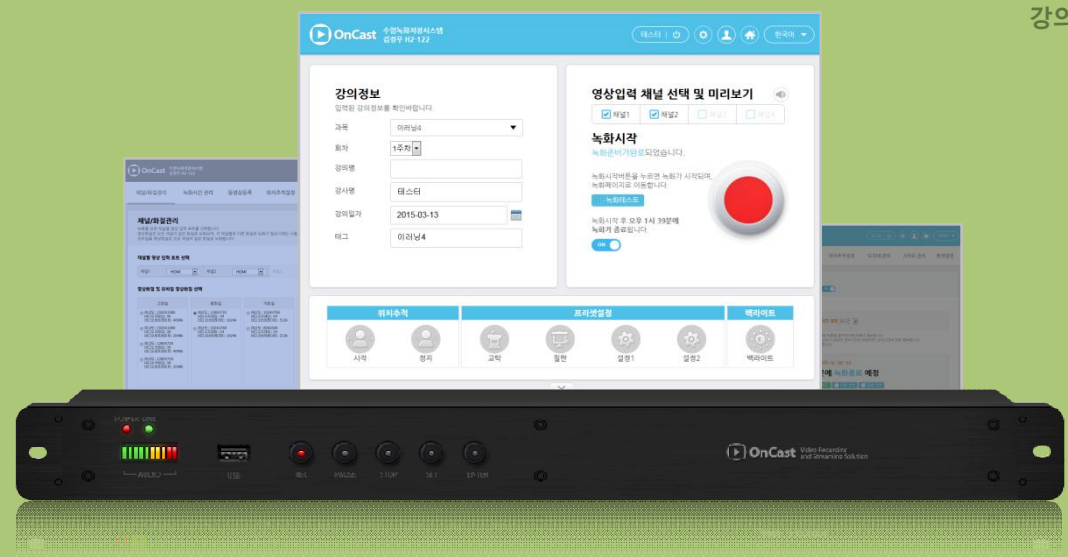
강의

OnCast 수업녹화저장시스템 김성우 H2 122

테스터 한국어

강의정보
입력된 강의정보를 확인바랍니다.

과목 이러닝4
회차 1주차
강의명
강사명 테스터
강의일자 2015-03-13
태그 이러닝4

영상입력 채널 선택 및 미리보기
채널1 채널2 채널3 채널4

녹화시작
녹화준비가완료되었습니다.

녹화시작버튼을 누르면 녹화가 시작되며 녹화페이지로 이동합니다.
녹화테스트

녹화시작 후 모두 1시 39분에 녹화가 종료됩니다.
ON

위치추적
시작 정지

프리셋설정
교탁 칠판 설정1 설정2

백라이트
백라이트

OnCast

채널/화질관리

OnCast Video Recording and Streaming Solution

AUDIO

REC